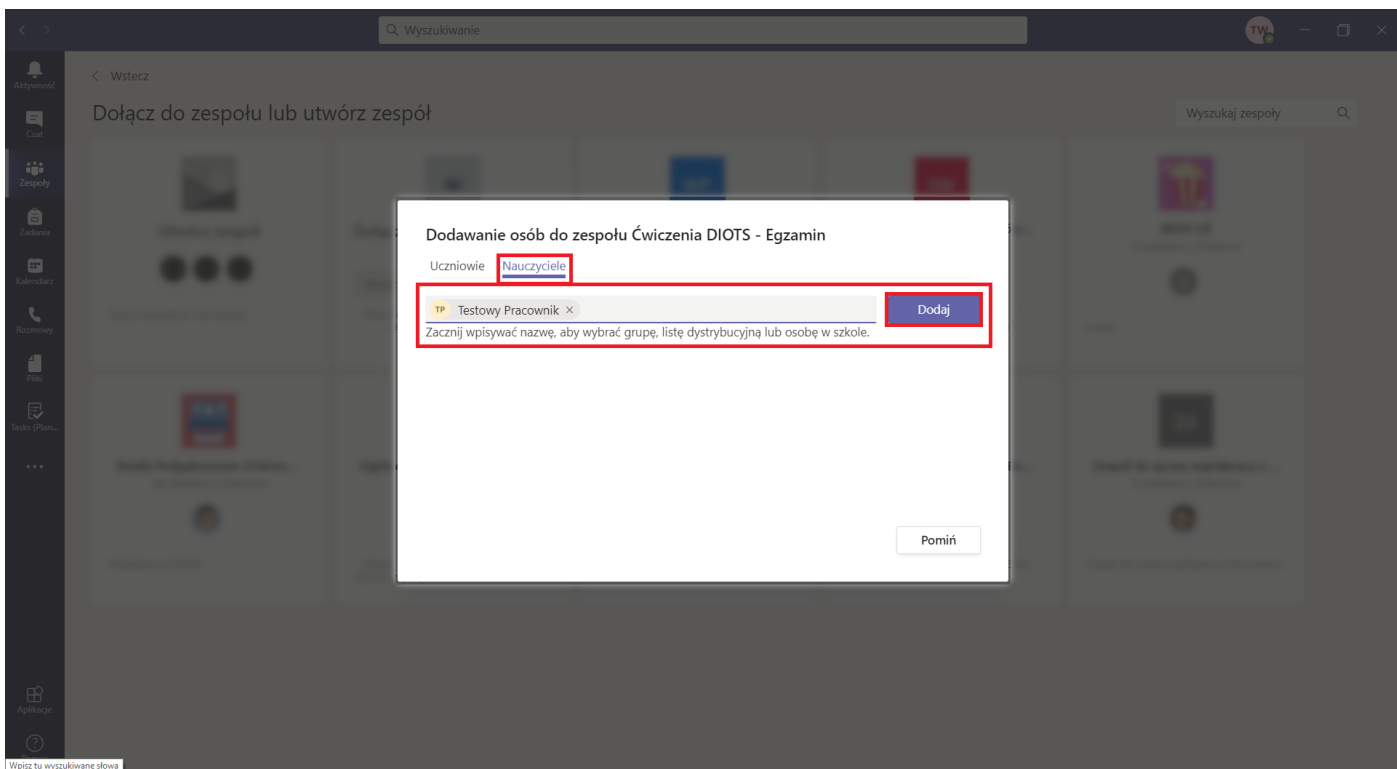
Wyszukiwanie

TW

Aktywność
Czat
Zespoły
Zadania
Kalendarz
Rozmowy
Pliki
Tasks (Plan...
...
Aplikacje

Wstecz

Dołącz do zespołu lub utwórz zespół

Wyszukaj zespoły

Utwórz zespół

Dodawanie osób do zespołu Ćwiczenia DIOTS - Egzamin

Uczniowie Nauczyciele

TP Testowy Pracownik ×

Dodaj

Zacznij wpisywać nazwę, aby wybrać grupę, listę dystrybucyjną lub osobę w szkole.

Pomiń

Wpisz tu wyszukiwane słowa